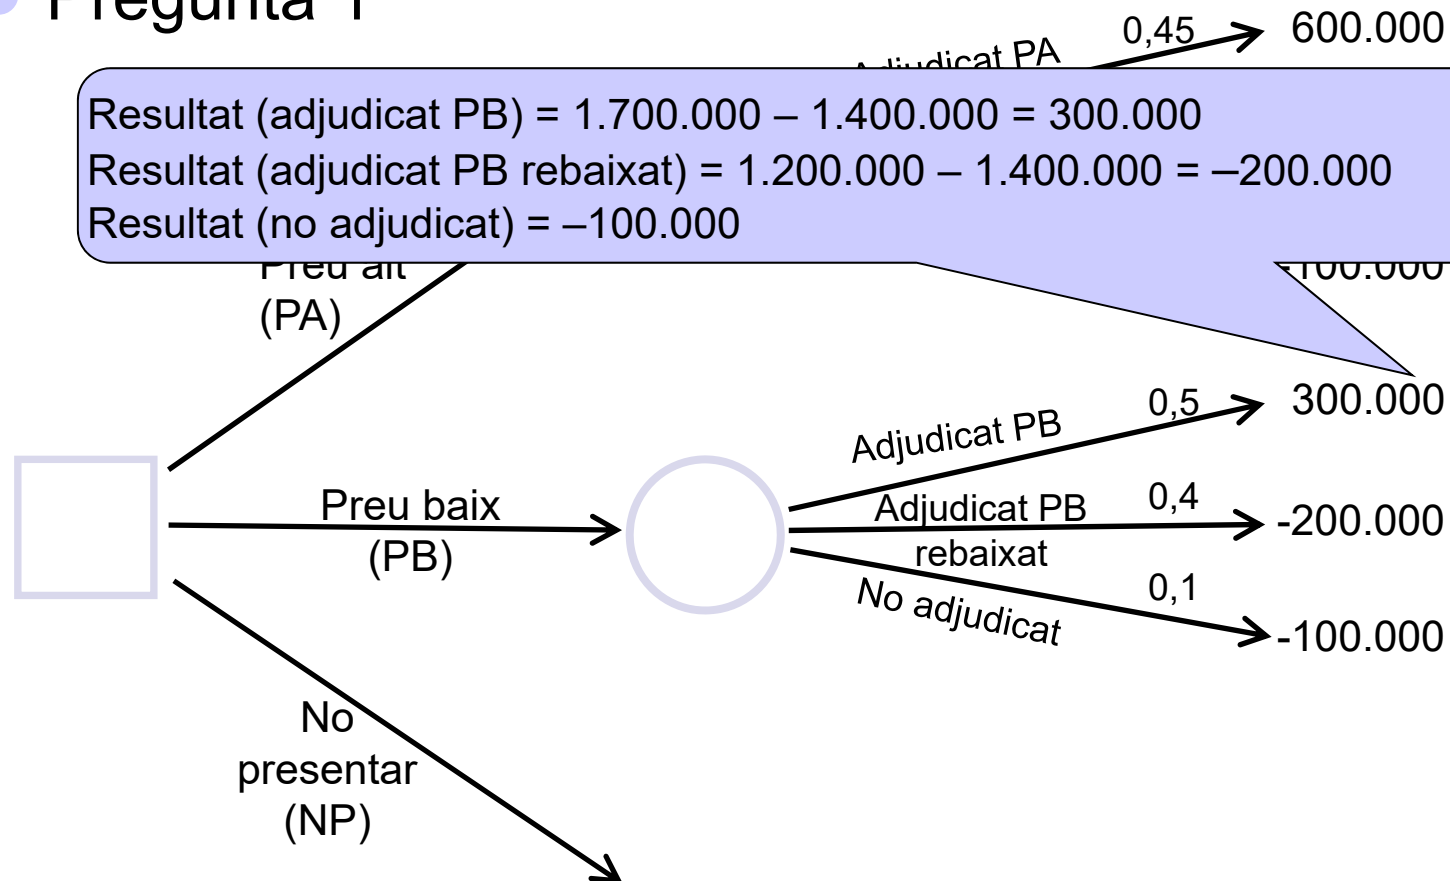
Pregunta 1

0,45 600.000

Adjudicat PA

Resultat (adjudicat PB) = 1.700.000 – 1.400.000 = 300.000
Resultat (adjudicat PB rebaixat) = 1.200.000 – 1.400.000 = –200.000
Resultat (no adjudicat) = –100.000

Preu alt (PA)

-100.000

Adjudicat PB 0,5 300.000

Preu baix (PB)

Adjudicat PB rebaixat 0,4 -200.000

No adjudicat 0,1 -100.000

No presentar (NP)